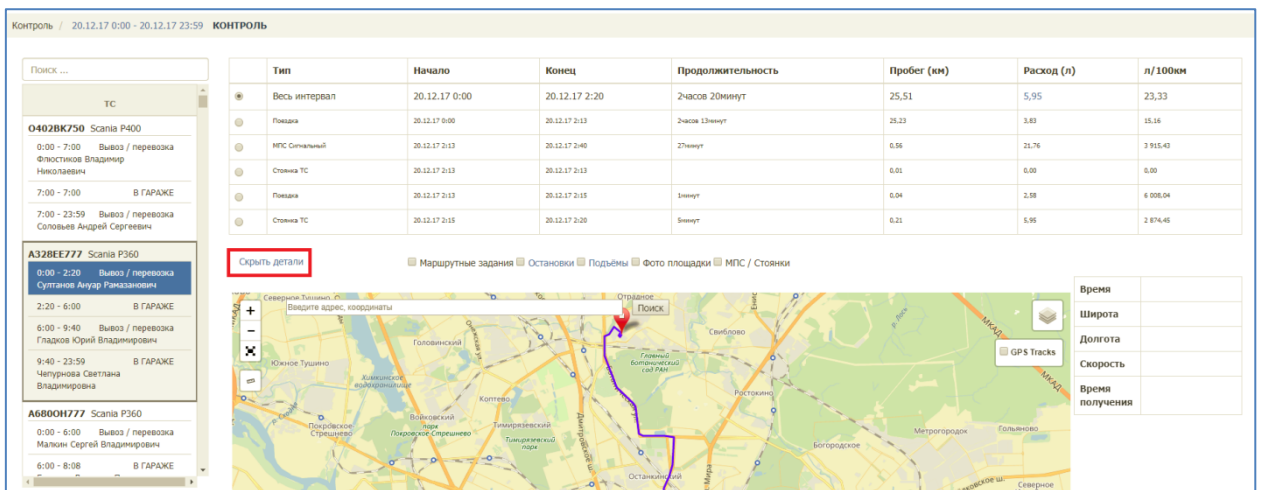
Контроль / 20.12.17 0:00 - 20.12.17 23:59 КОНТРОЛЬ

Поиск ...

ТС

О402ВК750 Scania P400
0:00 - 7:00 Вывоз / перевозка Флюстиков Владимир Николаевич
7:00 - 7:00 В ГАРАЖЕ
7:00 - 23:59 Вывоз / перевозка Соловьев Андрей Сергеевич

А328ЕЕ777 Scania P360
0:00 - 2:20 Вывоз / перевозка Султанов Ануар Рамазанович
2:20 - 6:00 В ГАРАЖЕ
6:00 - 9:40 Вывоз / перевозка Гладков Юрий Владимирович
9:40 - 23:59 В ГАРАЖЕ Чепурнова Светлана Владимировна

А680ОН777 Scania P360
0:00 - 6:00 Вывоз / перевозка Малкин Сергей Владимирович
6:00 - 8:08 В ГАРАЖЕ

| | Тип | Начало | Конец | Продолжительность | Пробег (км) | Расход (л) | л/100км |
|---|---|---|---|---|---|---|---|
| | Весь интервал | 20.12.17 0:00 | 20.12.17 2:20 | 2часов 20минут | 25,51 | 5,95 | 23,33 |
| | Поездка | 20.12.17 0:00 | 20.12.17 2:13 | 2часов 13минут | 25,23 | 3,83 | 15,16 |
| | МПС Сигнальный | 20.12.17 2:13 | 20.12.17 2:40 | 27минут | 0,56 | 21,76 | 3 915,43 |
| | Стоянка ТС | 20.12.17 2:13 | 20.12.17 2:13 | | 0,01 | 0,00 | 0,00 |
| | Поездка | 20.12.17 2:13 | 20.12.17 2:15 | 1минут | 0,04 | 2,58 | 6 008,04 |
| | Стоянка ТС | 20.12.17 2:15 | 20.12.17 2:20 | 5минут | 0,21 | 5,95 | 2 874,45 |

Скрыть детали
Маршрутные задания Остановки Подъёмы Фото площадки МПС / Стоянки

Введите адрес, координаты
Поиск
GPS Tracks
Северное Тушино
Отрадное
Свиблово
Головинский
Южное Тушино
Химкинское водохранилище
Главный ботанический сад РАН
Ростокино
Коптево
Войковский парк
Покровское-Стрешнево
Тимирязевский
Тимирязевский парк
Богородское
Метрогородок
Гольяново
Останкинский
Северное
МКАД

| Время | |
|---|---|
| Широта | |
| Долгота | |
| Скорость | |
| Время получения | |